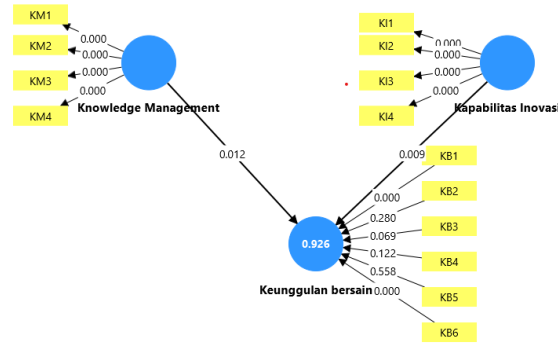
KM1
KM2
KM3
KM4
0.000
0.000
0.000
0.000
Knowledge Management

KI1
KI2
KI3
KI4
0.000
0.000
0.000
0.000
Kapabilitas Inovasi

0.012
0.009

0.926
Keunggulan bersain

KB1
KB2
KB3
KB4
KB5
KB6
0.000
0.280
0.069
0.122
0.558
0.000